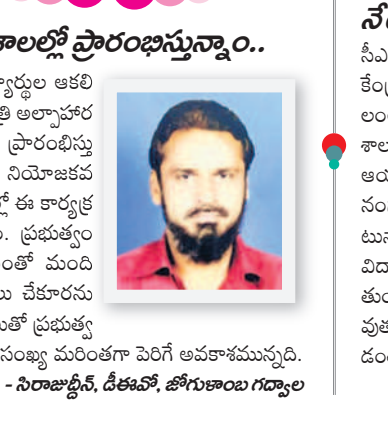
శాలల్లో ప్రారంభిస్తున్నాం..

ార్థుల ఆకలి
తి అల్పాహార
ప్రారంభిస్తు
నియోజకవ
ల్లో ఈ కార్యక్ర
. ప్రభుత్వం
ంతో మంది
ు చేకూరను
ుతో ప్రభుత్వ
సంఖ్య మరింతగా పెరిగే అవకాశమున్నది.
- సిరాజుద్దీన్, డీఈవో, జోగులాంబ గద్వాల

నే
సీఎ
కేంద్
లం
శాల
ఆయ
నం
టున
విద
తుం
వుత
డం